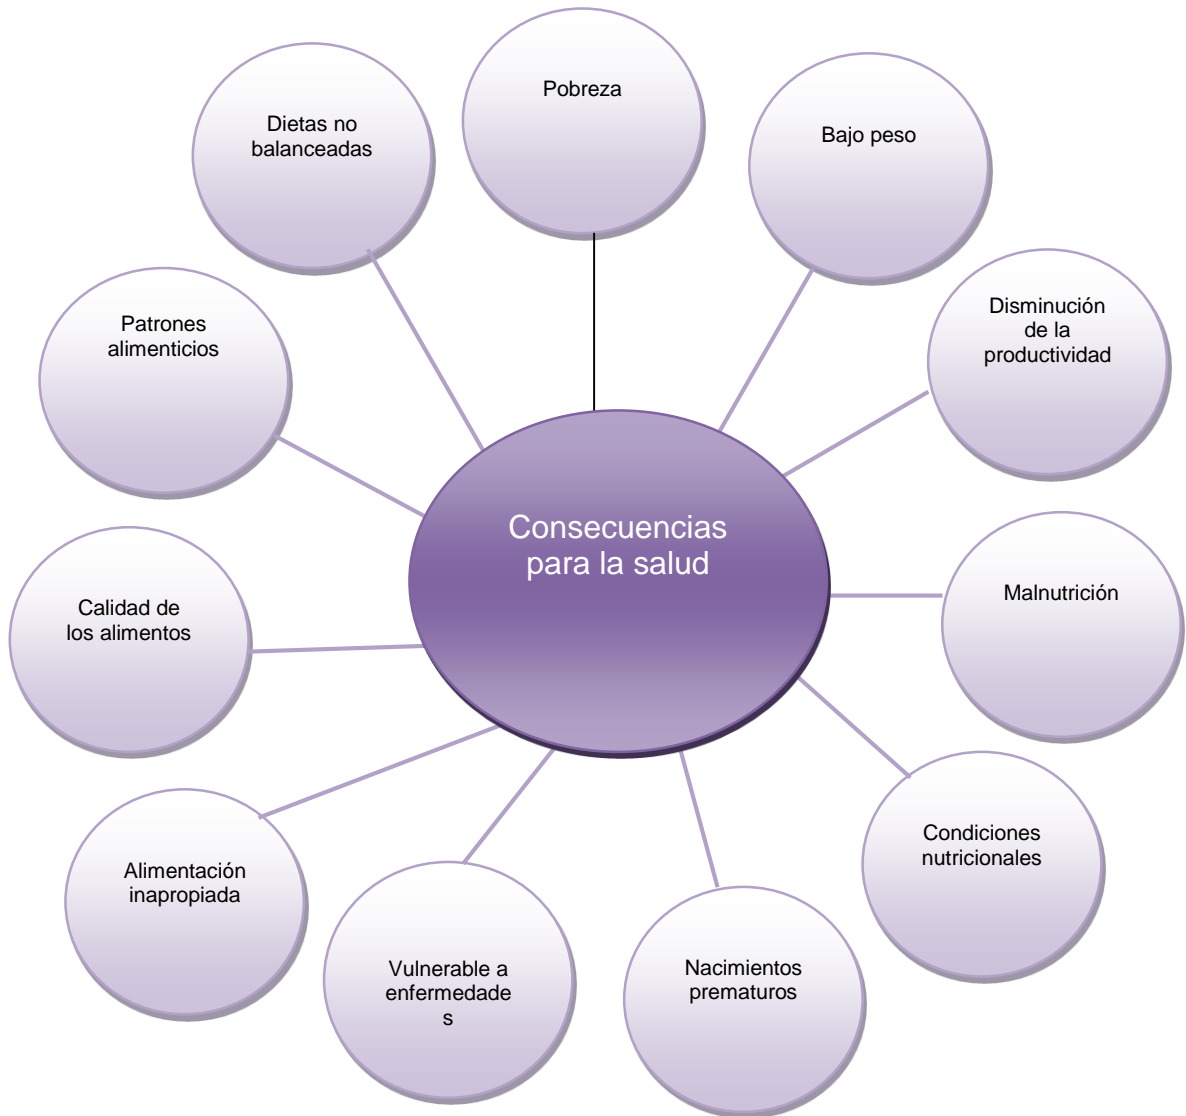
Consecuencias para la salud

Pobreza

Bajo peso

Disminución de la productividad

Malnutrición

Condiciones nutricionales

Nacimientos prematuros

Vulnerable a enfermedade s

Alimentación inapropiada

Calidad de los alimentos

Patrones alimenticios

Dietas no balanceadas